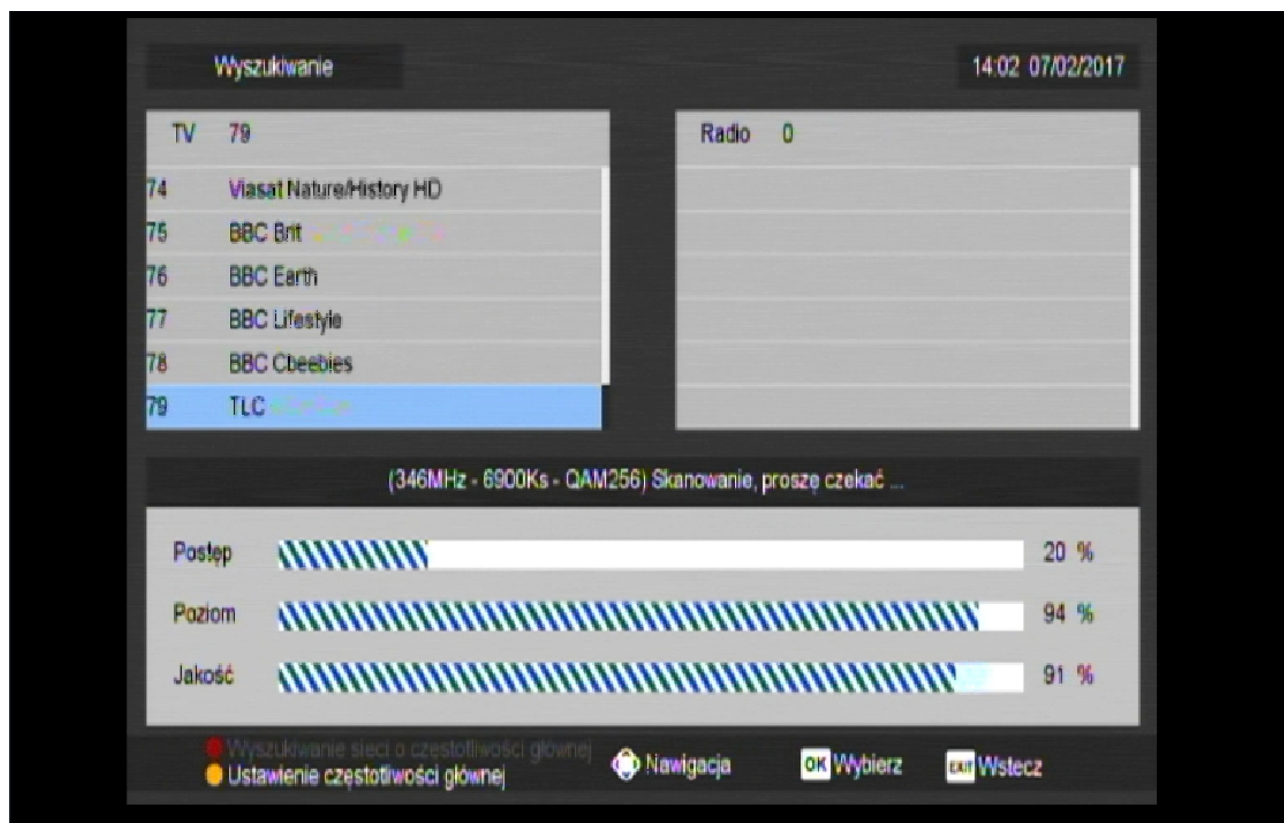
Wyszukiwanie

14:02 07/02/2017

TV 79

74 Viasat Nature/History HD
75 BBC Brit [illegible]
76 BBC Earth
77 BBC Lifestyle
78 BBC Cbeebies
79 TLC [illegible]

Radio 0

(346MHz - 6900Ks - QAM256) Skanowanie, proszę czekać ...

Postęp 20 %
Poziom 94 %
Jakość 91 %

Wyszukiwanie sieci o częstotliwości głównej
Ustawienie częstotliwości głównej
Nawigacja
OK Wybierz
EXIT Wstecz